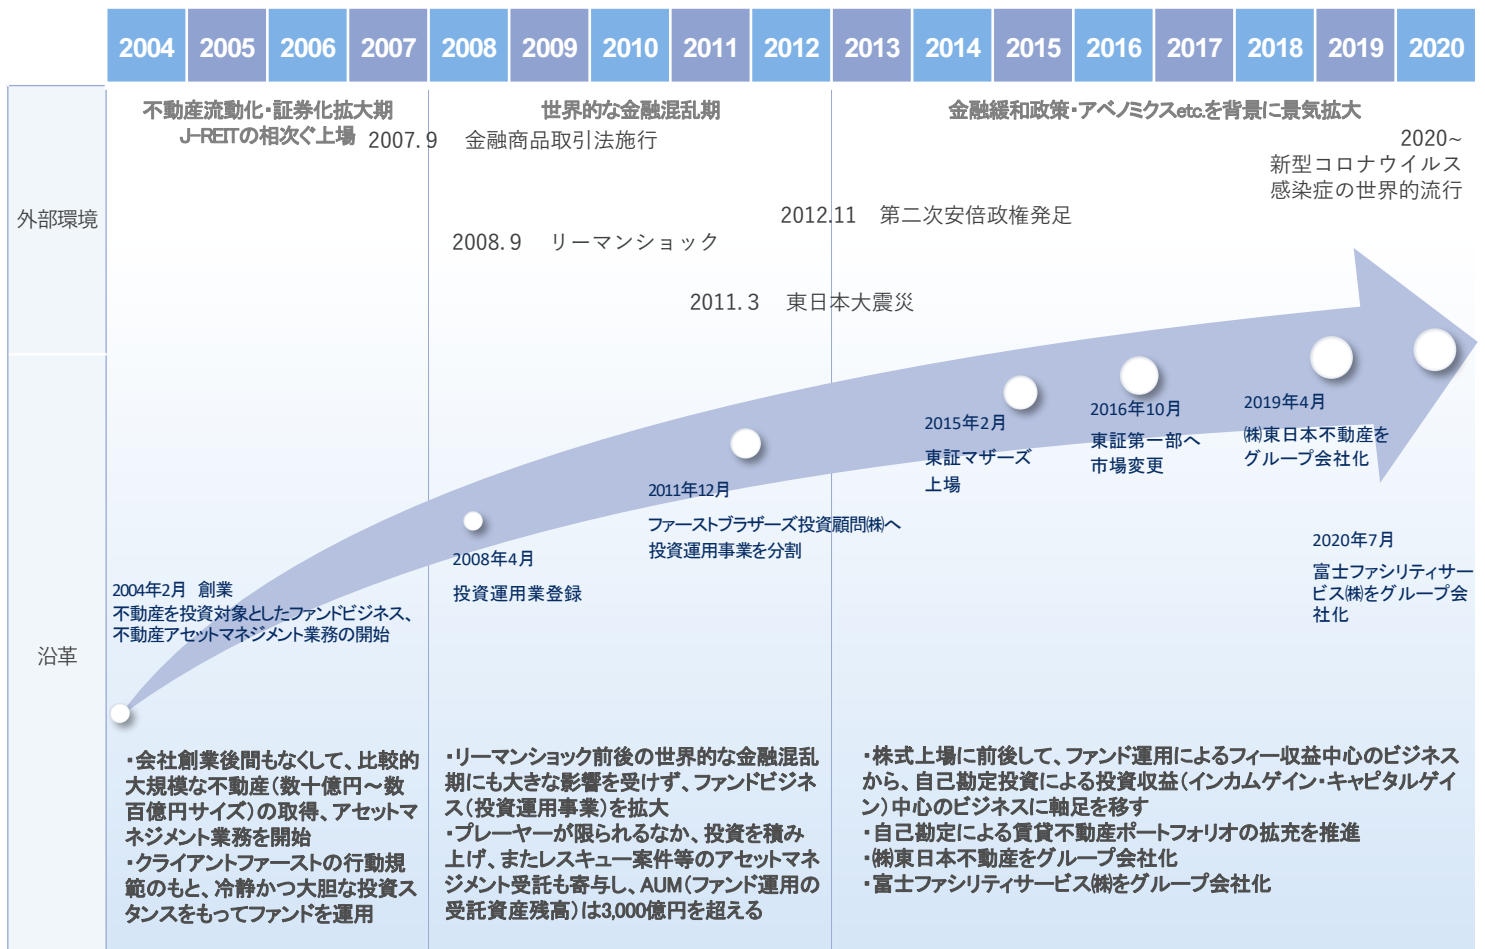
| 2004 | 2005 | 2006 | 2007 | 2008 | 2009 | 2010 | 2011 | 2012 | 2013 | 2014 | 2015 | 2016 | 2017 | 2018 | 2019 | 2020 |
|---|---|---|---|---|---|---|---|---|---|---|---|---|---|---|---|---|

外部環境

不動産流動化・証券化拡大期
J-REITの相次ぐ上場

世界的な金融混乱期

金融緩和政策・アベノミクスetc.を背景に景気拡大

2007.9　金融商品取引法施行

2020～
新型コロナウイルス感染症の世界的流行

2012.11　第二次安倍政権発足

2008.9　リーマンショック

2011.3　東日本大震災

沿革

2004年2月　創業
不動産を投資対象としたファンドビジネス、不動産アセットマネジメント業務の開始

2008年4月
投資運用業登録

2011年12月
ファーストブラザーズ投資顧問㈱へ投資運用事業を分割

2015年2月
東証マザーズ上場

2016年10月
東証第一部へ市場変更

2019年4月
㈱東日本不動産をグループ会社化

2020年7月
富士ファシリティサービス㈱をグループ会社化

・会社創業後間もなくして、比較的大規模な不動産（数十億円～数百億円サイズ）の取得、アセットマネジメント業務を開始
・クライアントファーストの行動規範のもと、冷静かつ大胆な投資スタンスをもってファンドを運用

・リーマンショック前後の世界的な金融混乱期にも大きな影響を受けず、ファンドビジネス（投資運用事業）を拡大
・プレーヤーが限られるなか、投資を積み上げ、またレスキュー案件等のアセットマネジメント受託も寄与し、AUM（ファンド運用の受託資産残高）は3,000億円を超える

・株式上場に前後して、ファンド運用によるフィー収益中心のビジネスから、自己勘定投資による投資収益（インカムゲイン・キャピタルゲイン）中心のビジネスに軸足を移す
・自己勘定による賃貸不動産ポートフォリオの拡充を推進
・㈱東日本不動産をグループ会社化
・富士ファシリティサービス㈱をグループ会社化